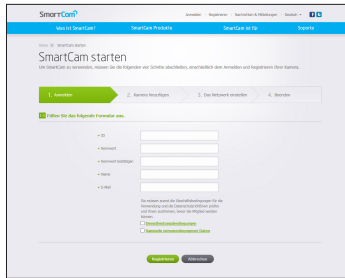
SmartCam

Anmelden Registrieren Nachrichten & Mitteilungen Deutsch

Was ist SmartCam? SmartCam Produkte SmartCam ist für Support

Home > SmartCam starten

SmartCam starten

Um SmartCam zu verwenden, müssen Sie die folgenden vier Schritte abschließen, einschließlich dem Anmelden und Registrieren Ihrer Kamera.

1. Anmelden 2. Kamera hinzufügen 3. Das Netzwerk einstellen 4. Beenden

Füllen Sie das folgende Formular aus.

• ID
• Kennwort
• Kennwort bestätigen
• Name
• E-Mail

Sie müssen sowohl die Geschäftsbedingungen für die Verwendung und die Datenschutzrichtlinien prüfen und ihnen zustimmen, bevor Sie Mitglied werden können.

Geschäftsbedingungen
Ich stimme der Datenschutzrichtlinie zu

Registrieren Abbrechen